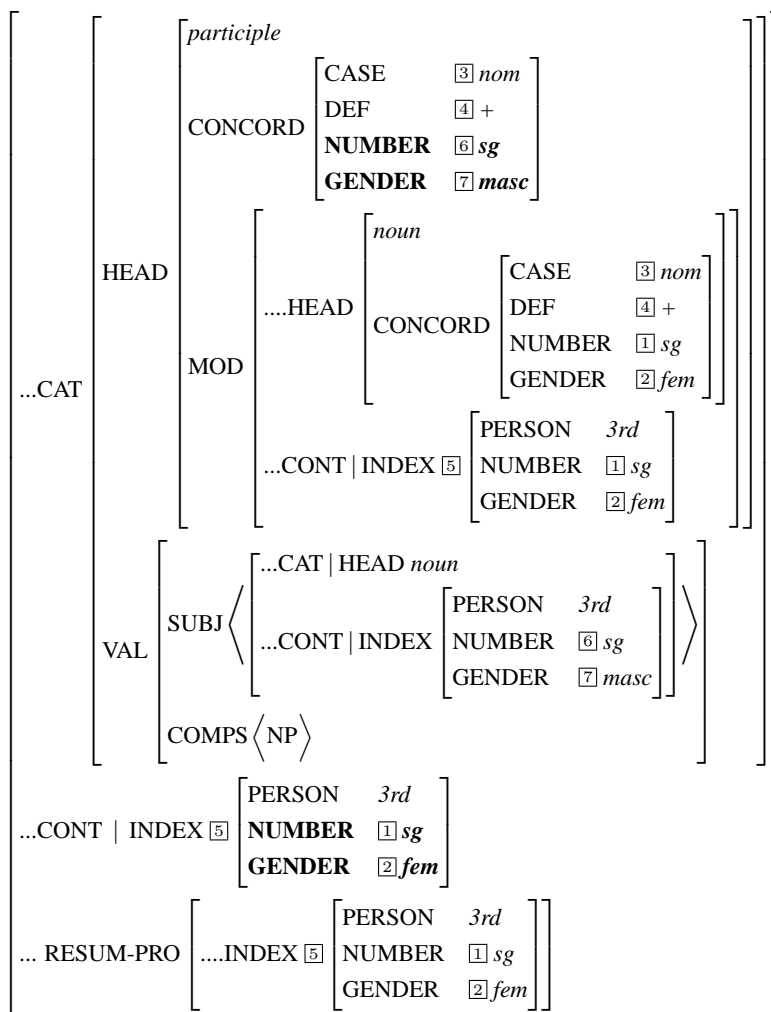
...CAT
HEAD
participle
CONCORD
CASE ③ nom
DEF ④ +
**NUMBER** ⑥ ***sg***
**GENDER** ⑦ ***masc***

MOD
....HEAD
noun
CONCORD
CASE ③ nom
DEF ④ +
NUMBER ① sg
GENDER ② fem

...CONT | INDEX ⑤
PERSON 3rd
NUMBER ① sg
GENDER ② fem

VAL
SUBJ ⟨ ...CAT | HEAD noun
...CONT | INDEX
PERSON 3rd
NUMBER ⑥ sg
GENDER ⑦ masc ⟩

COMPS ⟨ NP ⟩

...CONT | INDEX ⑤
PERSON 3rd
**NUMBER** ① ***sg***
**GENDER** ② ***fem***

... RESUM-PRO
....INDEX ⑤
PERSON 3rd
NUMBER ① sg
GENDER ② fem